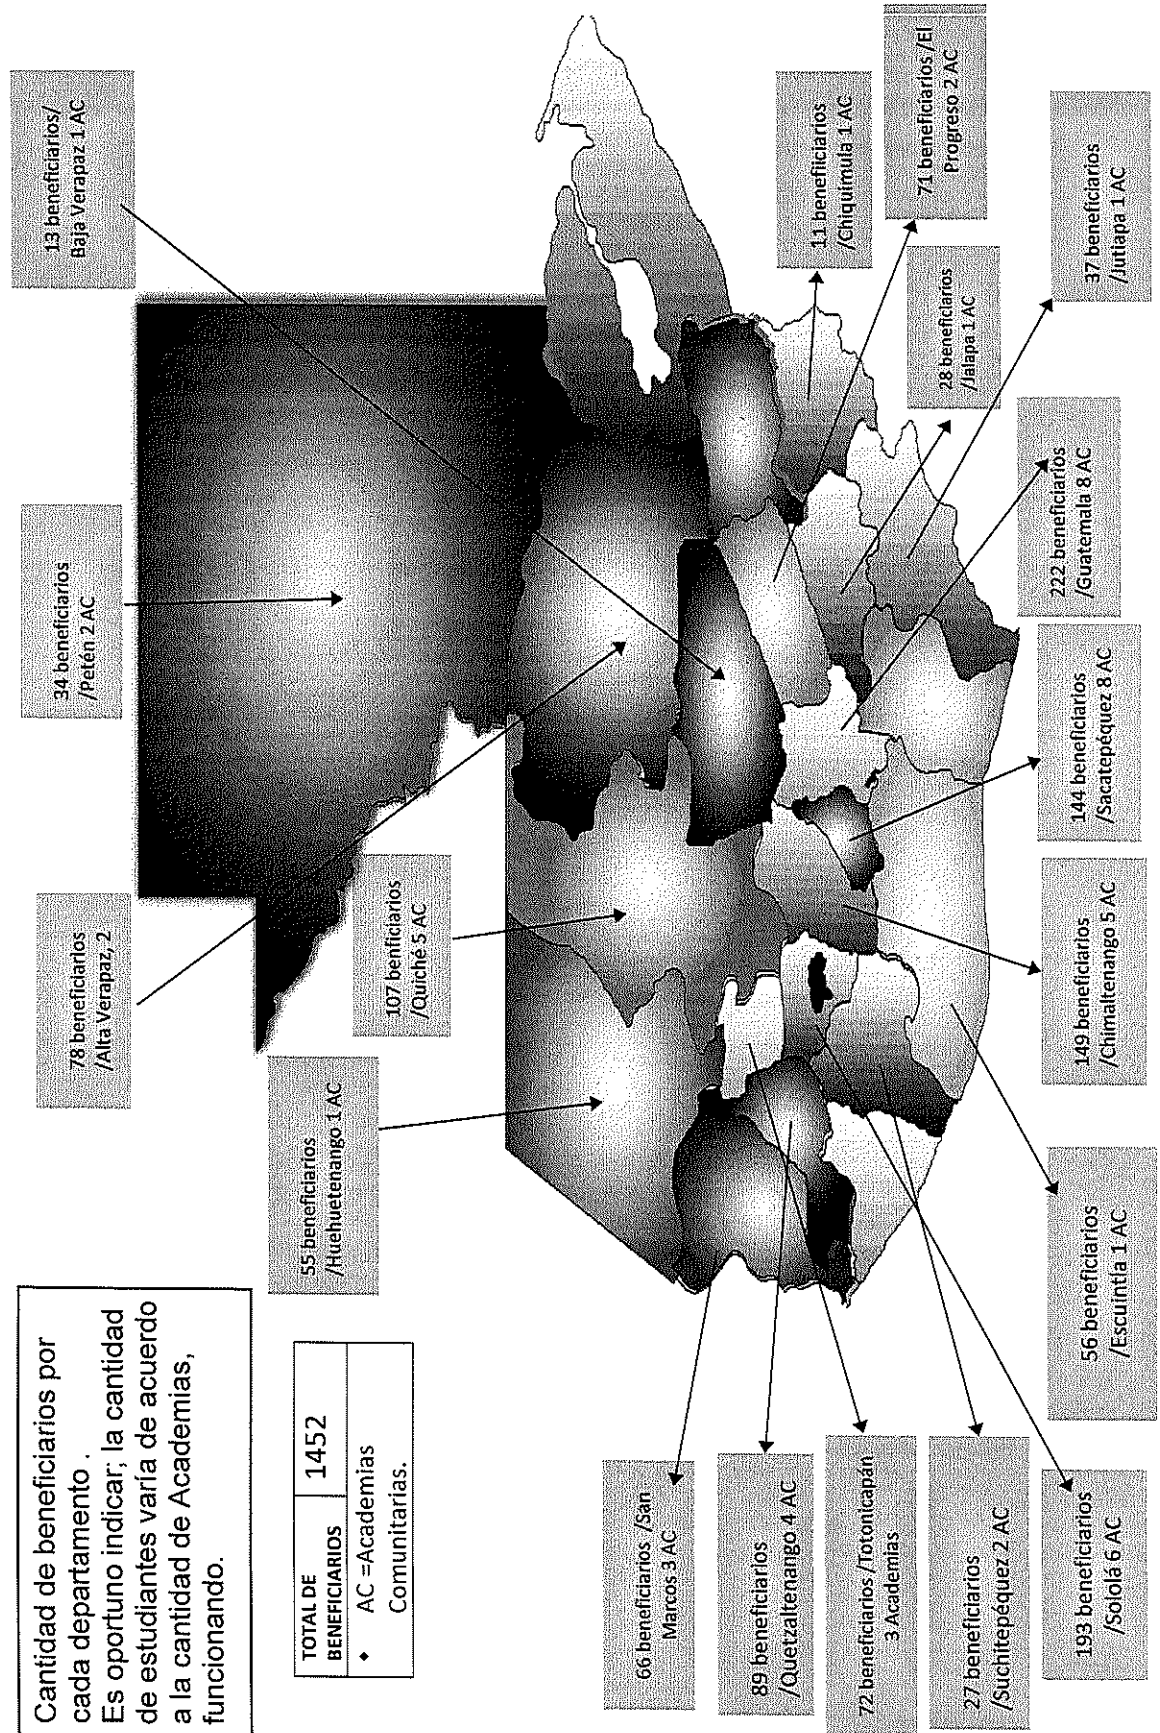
Cantidad de beneficiarios por cada departamento.
Es oportuno indicar; la cantidad de estudiantes varía de acuerdo a la cantidad de Academias, funcionando.

| TOTAL DE BENEFICIARIOS | 1452 |
|---|---|

• AC =Academias Comunitarias.

55 beneficiarios /Huehuetenango 1 AC

78 beneficiarios /Alta Verapaz, 2

107 beneficiarios /Quiché 5 AC

34 beneficiarios /Petén 2 AC

13 beneficiarios/ Baja Verapaz 1 AC

11 beneficiarios /Chiquimula 1 AC

71 beneficiarios /El Progreso 2 AC

28 beneficiarios /Jalapa 1 AC

37 beneficiarios /Jutiapa 1 AC

222 beneficiarios /Guatemala 8 AC

144 beneficiarios /Sacatepéquez 8 AC

149 beneficiarios /Chimaltenango 5 AC

56 beneficiarios /Escuintla 1 AC

66 beneficiarios /San Marcos 3 AC

89 beneficiarios /Quetzaltenango 4 AC

72 beneficiarios /Totonicapán 3 Academias

27 beneficiarios /Suchitepéquez 2 AC

193 beneficiarios /Sololá 6 AC